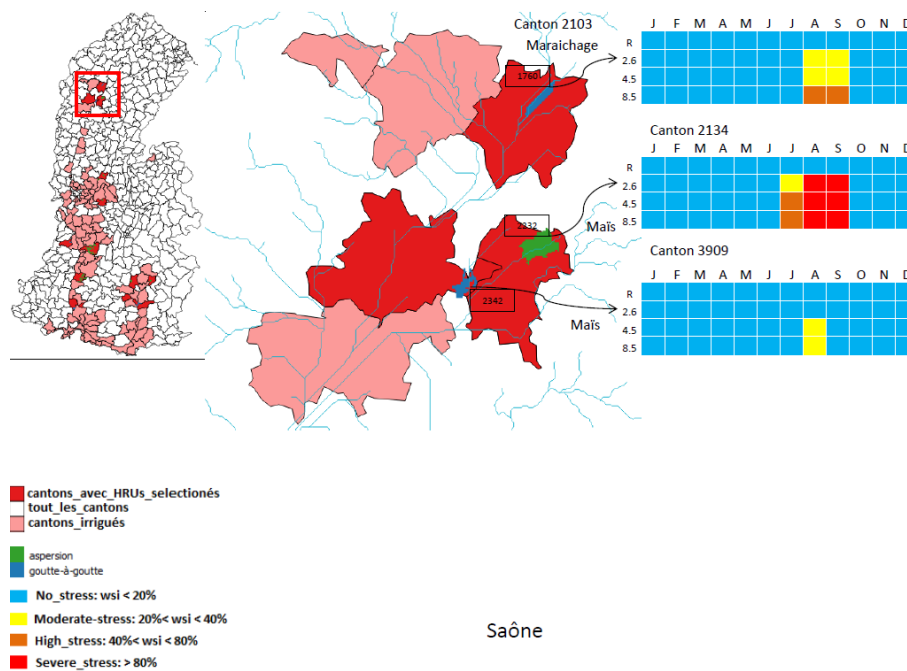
Canton 2103

Maraichage

1760

| J | F | M | A | M | J | J | A | S | O | N | D |
|---|---|---|---|---|---|---|---|---|---|---|---|

R
2.6
4.5
8.5

Canton 2134

| J | F | M | A | M | J | J | A | S | O | N | D |
|---|---|---|---|---|---|---|---|---|---|---|---|

R
2.6
4.5
8.5

2332

Maïs

Canton 3909

| J | F | M | A | M | J | J | A | S | O | N | D |
|---|---|---|---|---|---|---|---|---|---|---|---|

R
2.6
4.5
8.5

2342

Maïs

cantons_avec_HRUs_selectionés
tout_les_cantons
cantons_irrigués

aspersion
goutte-à-goutte

No_stress: wsi < 20%
Moderate-stress: 20%< wsi < 40%
High_stress: 40%< wsi < 80%
Severe_stress: > 80%

Saône